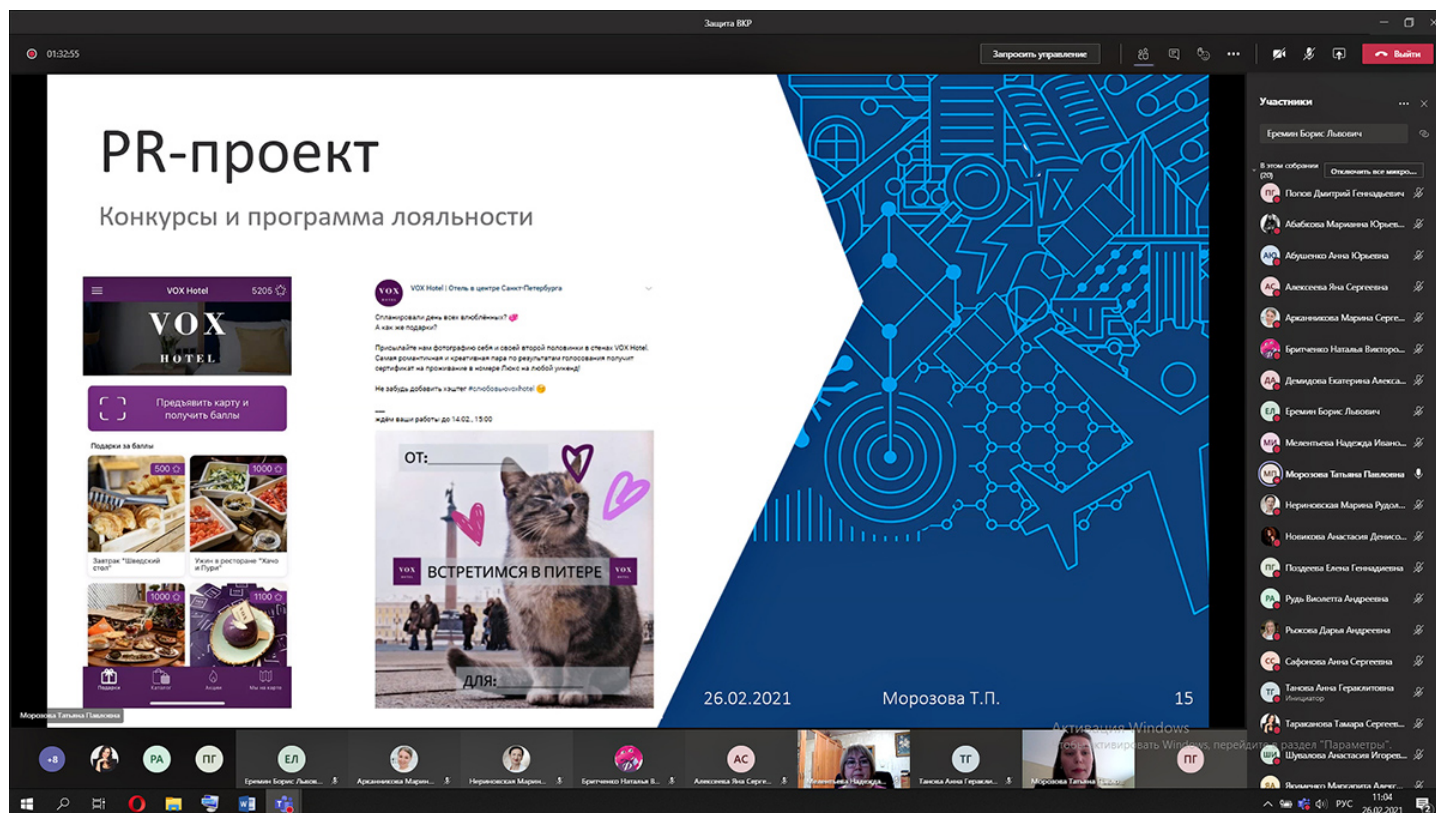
Защита ВКР

01:32:55

Запросить управление

Выйти

PR-проект

Конкурсы и программа лояльности

VOX Hotel 5205

VOX HOTEL

Предъявить карту и получить баллы

Подарки за баллы

500

1000

Завтрак "Шведский стол"

Ужин в ресторане "Хачо и Пури"

1000

1100

Подарки Каталог Акции Мы на карте

VOX Hotel | Отель в центре Санкт-Петербурга

Спланировали день всех влюблённых?
А как же подарки?

Присылайте нам фотографию себя и своей второй половинки в стенах VOX Hotel. Самая романтичная и креативная пара по результатам голосования получит сертификат на проживание в номере Люкс на любой уикенд!

Не забудь добавить хэштег #слюбовьюvoxhotel

—
ждём ваши работы до 14.02., 15:00

ОТ:

ВСТРЕТИМСЯ В ПИТЕРЕ

ДЛЯ:

26.02.2021

Морозова Т.П.

15

Морозова Татьяна Павловна

Участники

Еремин Борис Львович

В этом собрании (20)

Отключить все микро...

Попов Дмитрий Геннадьевич
Абабкова Марианна Юрьев...
Абушенко Анна Юрьевна
Алексеева Яна Сергеевна
Арканникова Марина Серге...
Бритченко Наталья Викторо...
Демидова Екатерина Алекса...
Еремин Борис Львович
Мелентьева Надежда Ивано...
Морозова Татьяна Павловна
Нериновская Марина Рудол...
Новикова Анастасия Денисо...
Поздеева Елена Геннадиевна
Рудь Виолетта Андреевна
Рыжкова Дарья Андреевна
Сафонова Анна Сергеевна
Танова Анна Гераклитовна
Инициатор
Тараканова Тамара Сергеев...
Шувалова Анастасия Игорев...
Яковченко Маргарита Алекс...

Активация Windows
Чтобы активировать Windows, перейдите в раздел "Параметры".

+8

Еремин Борис Львов...
Арканникова Марин...
Нериновская Марин...
Бритченко Наталья В...
Алексеева Яна Серге...
Мелентьева Надежд...
Танова Анна Геракли...
Морозова Татьяна П...

РУС
11:04
26.02.2021